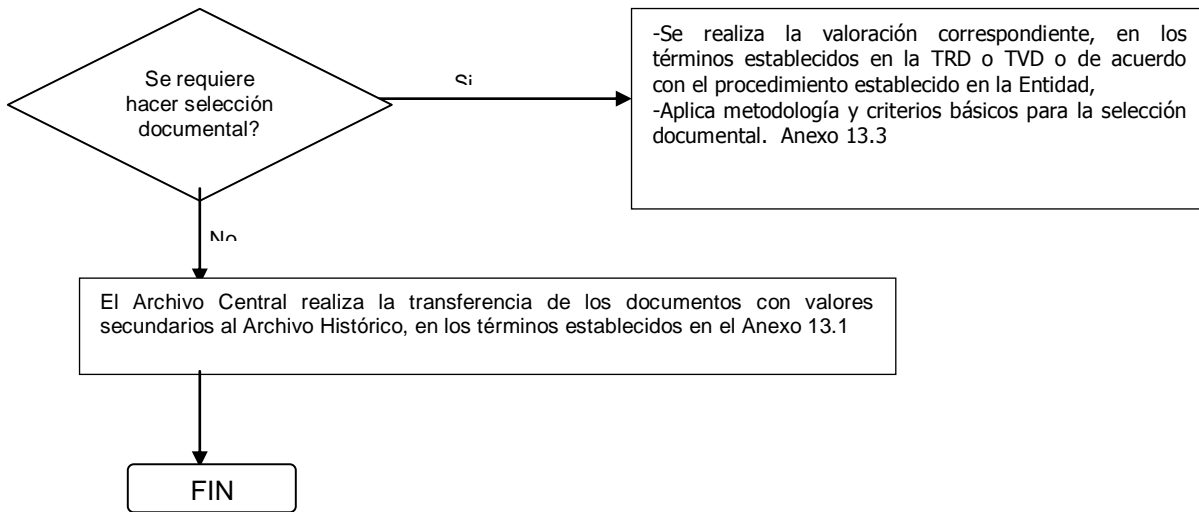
Se requiere hacer selección documental?

Si

-Se realiza la valoración correspondiente, en los términos establecidos en la TRD o TVD o de acuerdo con el procedimiento establecido en la Entidad,
-Aplica metodología y criterios básicos para la selección documental. Anexo 13.3

No

El Archivo Central realiza la transferencia de los documentos con valores secundarios al Archivo Histórico, en los términos establecidos en el Anexo 13.1

FIN